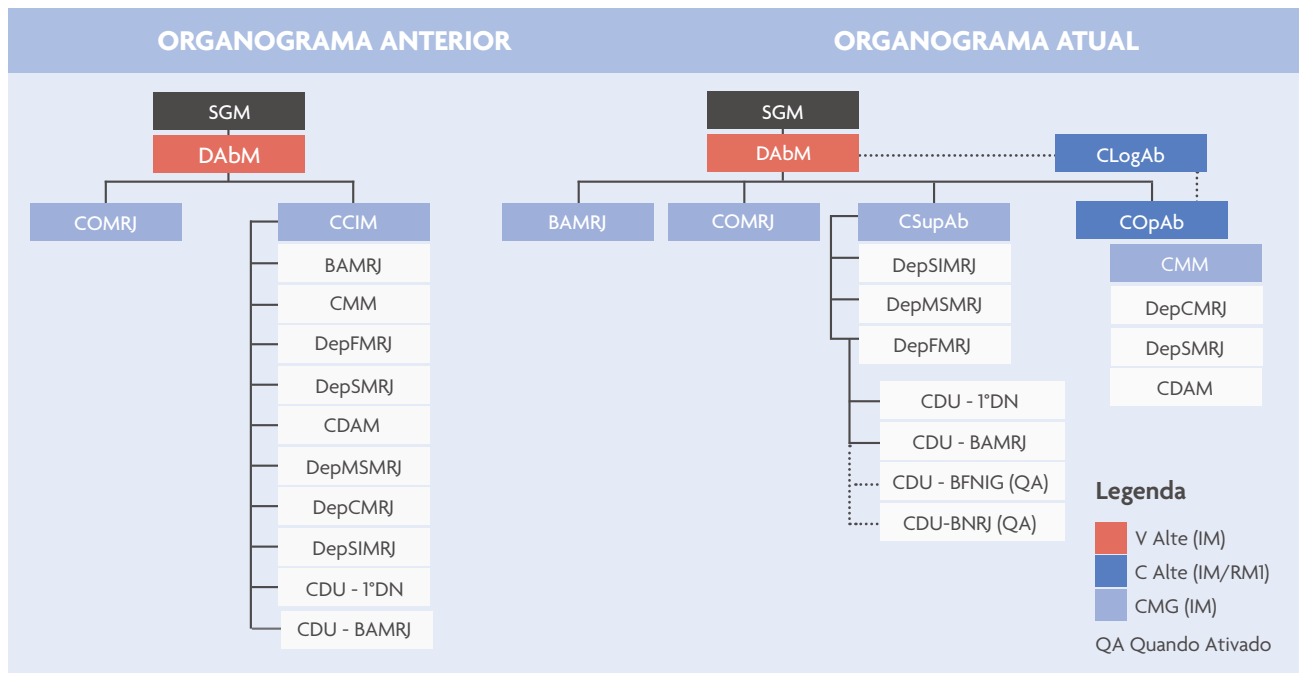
ORGANOGRAMA ANTERIOR

SGM
DAbM
COMRJ
CCIM
BAMRJ
CMM
DepFMRJ
DepSMRJ
CDAM
DepMSMRJ
DepCMRJ
DepSIMRJ
CDU - 1°DN
CDU - BAMRJ

ORGANOGRAMA ATUAL

SGM
DAbM
CLogAb
BAMRJ
COMRJ
CSupAb
DepSIMRJ
DepMSMRJ
DepFMRJ
CDU - 1°DN
CDU - BAMRJ
CDU - BFNIG (QA)
CDU-BNRJ (QA)
COpAb
CMM
DepCMRJ
DepSMRJ
CDAM

Legenda
V Alte (IM)
C Alte (IM/RM1)
CMG (IM)
QA Quando Ativado